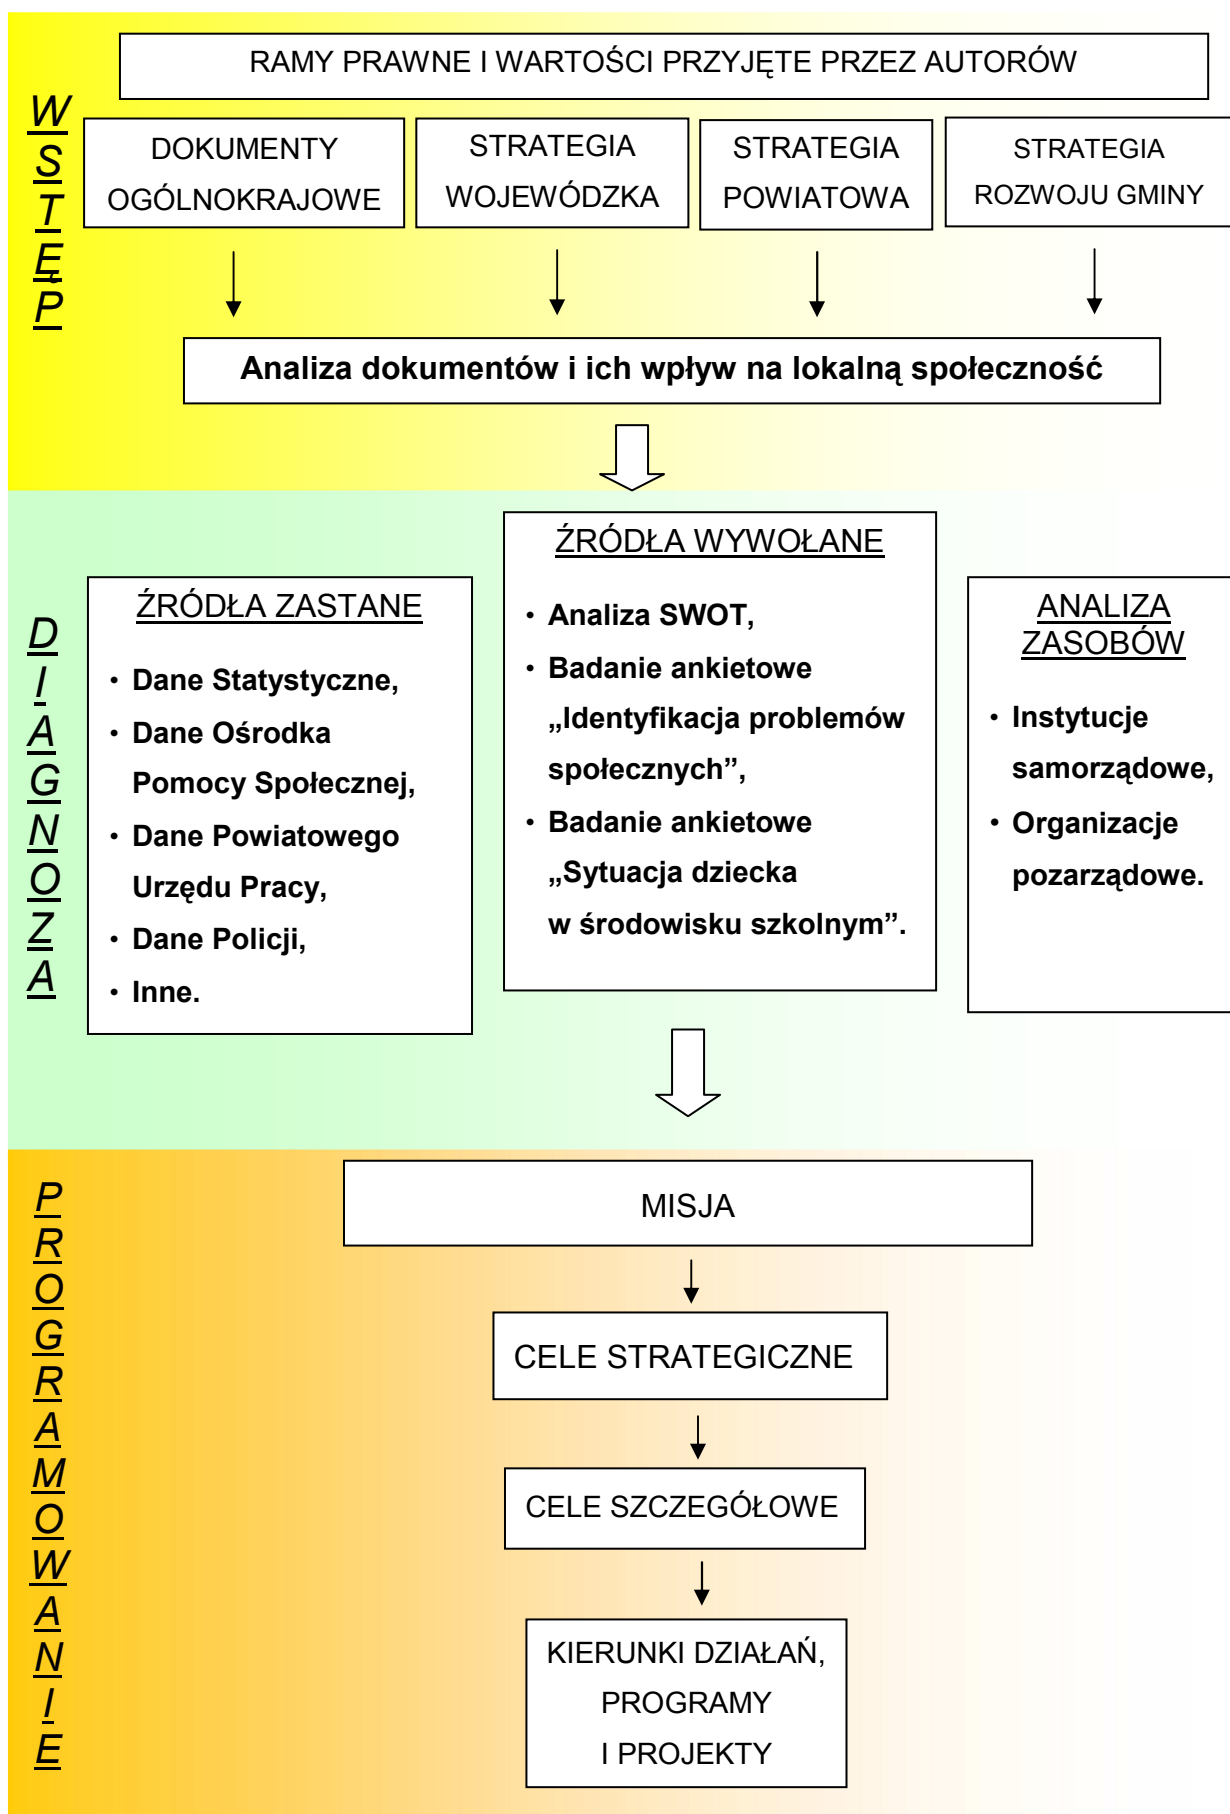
WSTĘP

RAMY PRAWNE I WARTOŚCI PRZYJĘTE PRZEZ AUTORÓW

DOKUMENTY OGÓLNOKRAJOWE

STRATEGIA WOJEWÓDZKA

STRATEGIA POWIATOWA

STRATEGIA ROZWOJU GMINY

Analiza dokumentów i ich wpływ na lokalną społeczność

DIAGNOZA

ŹRÓDŁA ZASTANE

- Dane Statystyczne,
- Dane Ośrodka Pomocy Społecznej,
- Dane Powiatowego Urzędu Pracy,
- Dane Policji,
- Inne.

ŹRÓDŁA WYWOŁANE

- Analiza SWOT,
- Badanie ankietowe „Identyfikacja problemów społecznych”,
- Badanie ankietowe „Sytuacja dziecka w środowisku szkolnym”.

ANALIZA ZASOBÓW

- Instytucje samorządowe,
- Organizacje pozarządowe.

PROGRAMOWANIE

MISJA

CELE STRATEGICZNE

CELE SZCZEGÓŁOWE

KIERUNKI DZIAŁAŃ, PROGRAMY I PROJEKTY